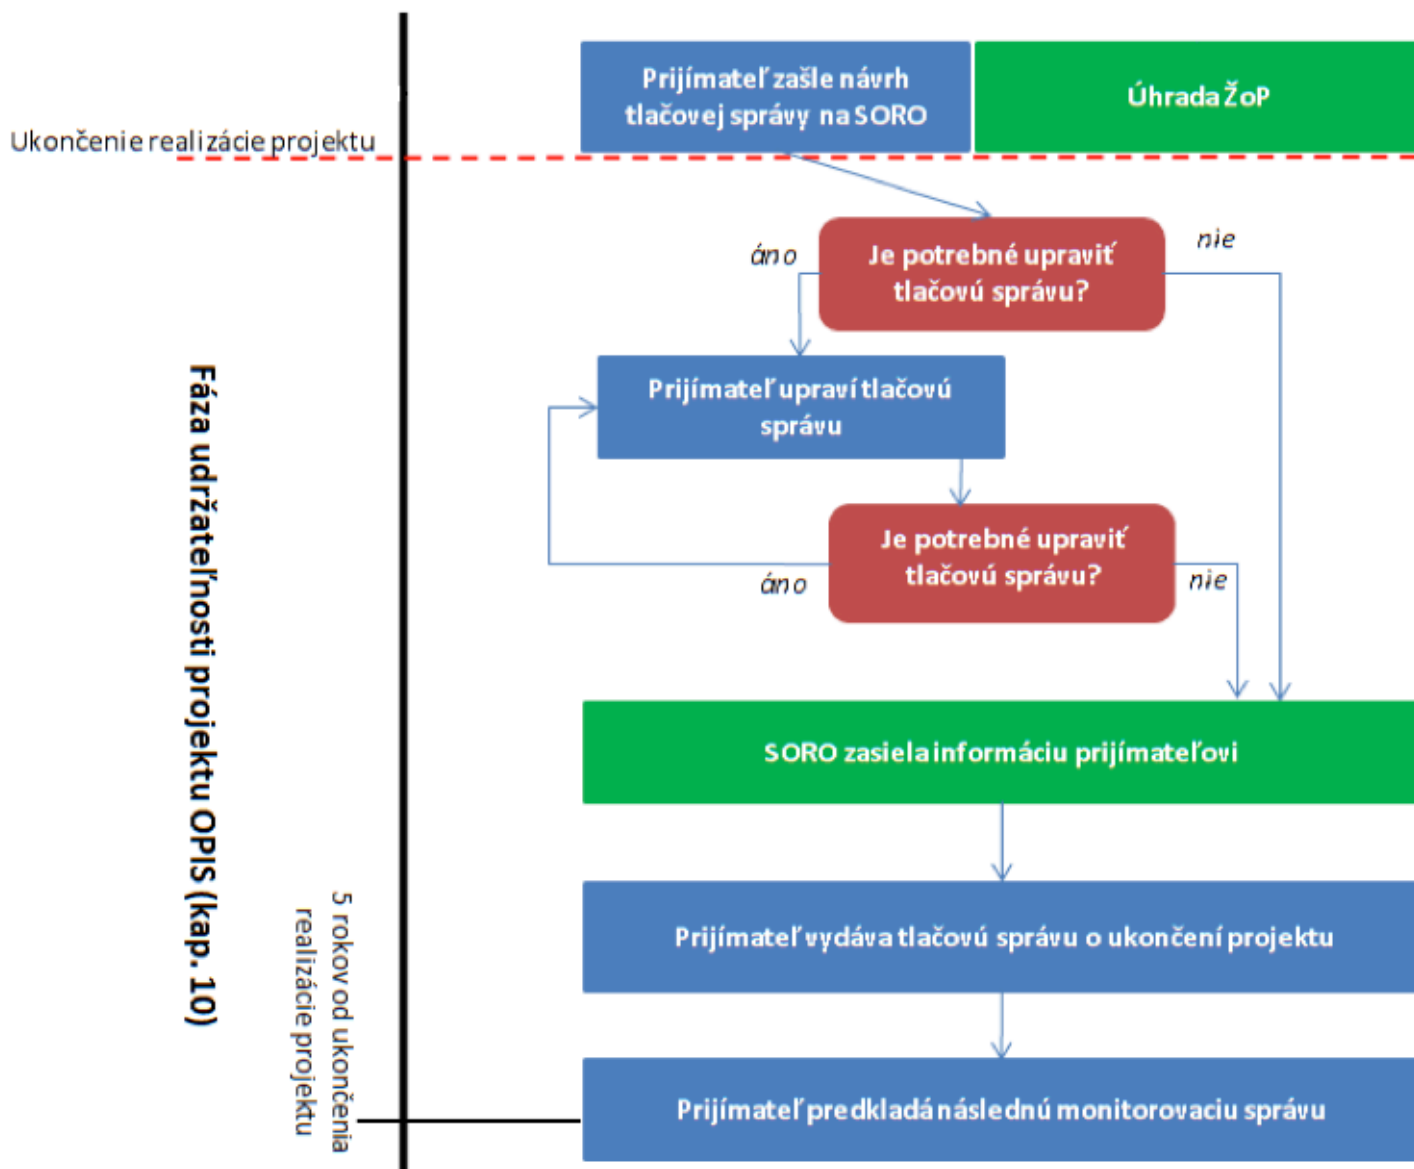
Ukončenie realizácie projektu

Prijímateľ zašle návrh tlačovej správy na SORO

Úhrada ŽoP

áno

Je potrebné upraviť tlačovú správu?

nie

Prijímateľ upraví tlačovú správu

Je potrebné upraviť tlačovú správu?

áno

nie

SORO zasiela informáciu prijímateľovi

Prijímateľ vydáva tlačovú správu o ukončení projektu

Prijímateľ predkladá následnú monitorovaciu správu

Fáza udržateľnosti projektu OPIS (kap. 10)

5 rokov od ukončenia realizácie projektu